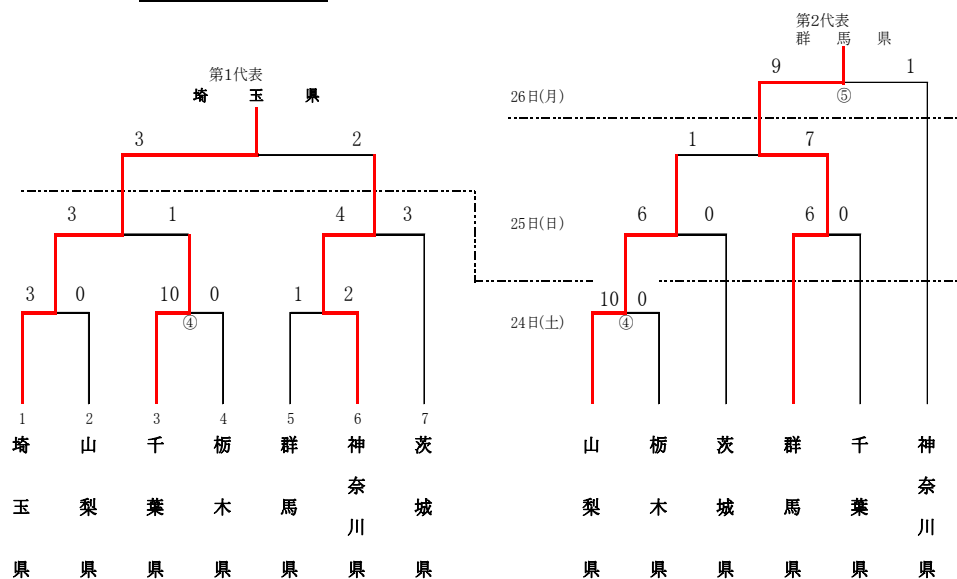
第1代表
埼　玉　県

3　2

3　1　4　3

3　0　10　0　1　2
④

1 2 3 4 5 6 7
埼玉県　山梨県　千葉県　栃木県　群馬県　神奈川県　茨城県

第2代表
群　馬　県

9　1
⑤
26日(月)

1　7

25日(日)
6　0　6　0

24日(土)
10　0
④

山梨県　栃木県　茨城県　群馬県　千葉県　神奈川県